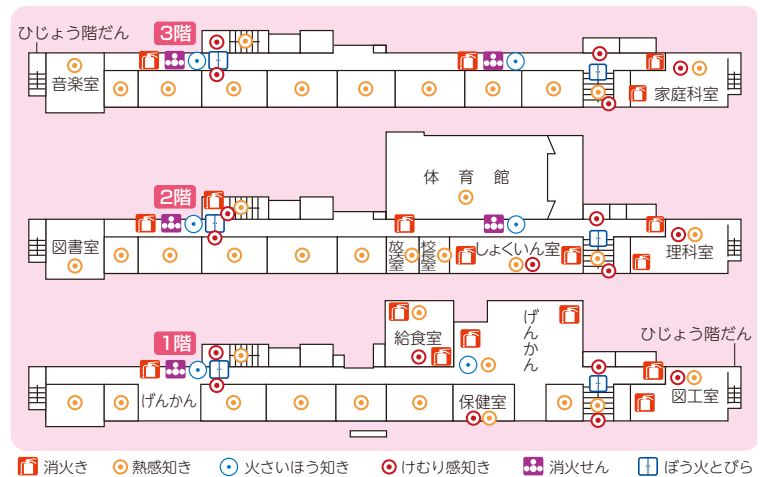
ひじょう階だん

3階

音楽室

家庭科室

体育館

2階

図書室

放送室

校長室

しょくいん室

理科室

1階

給食室

げんかん

ひじょう階だん

げんかん

保健室

図工室

消火き　熱感知き　火さいほう知き　けむり感知き　消火せん　ぼう火とびら